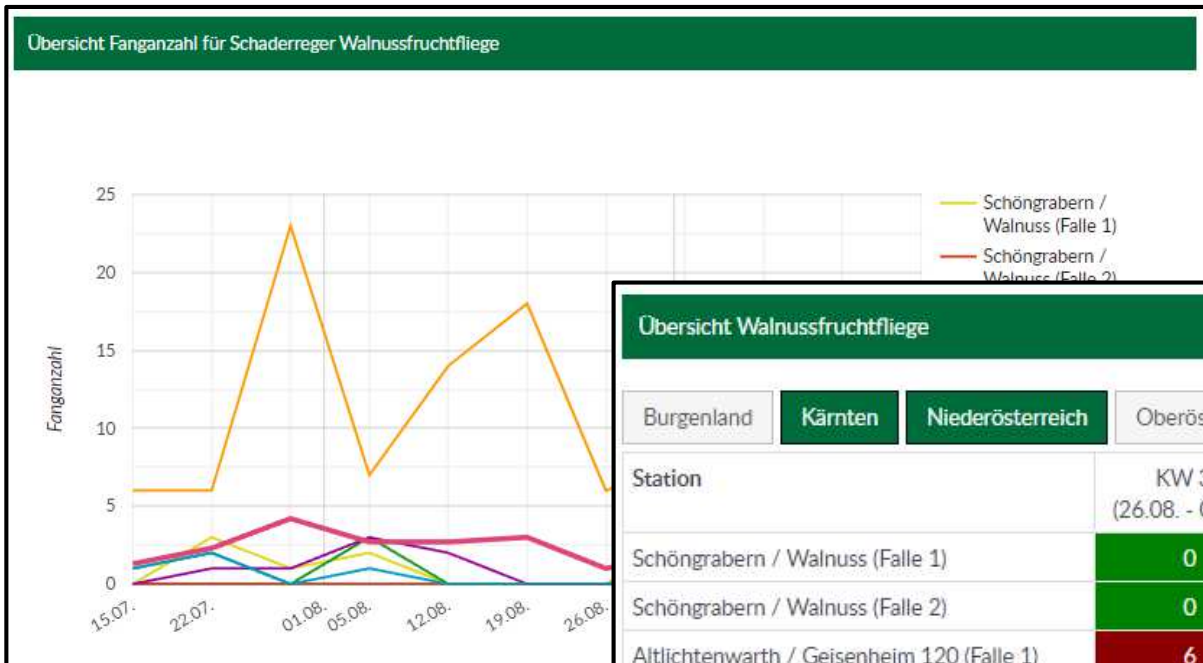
Übersicht Fanganzahl für Schaderreger Walnussfruchtfliege

25
20
15
10
5
0

Fanganzahl

15.07. 22.07. 01.08. 05.08. 12.08. 19.08. 26.08.

Schöngrabern / Walnuss (Falle 1)
Schöngrabern / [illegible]

Übersicht Walnussfruchtfliege

Burgenland | Kärnten | Niederösterreich | Oberös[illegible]

| Station | KW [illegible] (26.08. - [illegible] |
|---|---|
| Schöngrabern / Walnuss (Falle 1) | 0 |
| Schöngrabern / Walnuss (Falle 2) | 0 |
| Altlichtenwarth / Geisenheim 120 (Falle 1) | 6 |